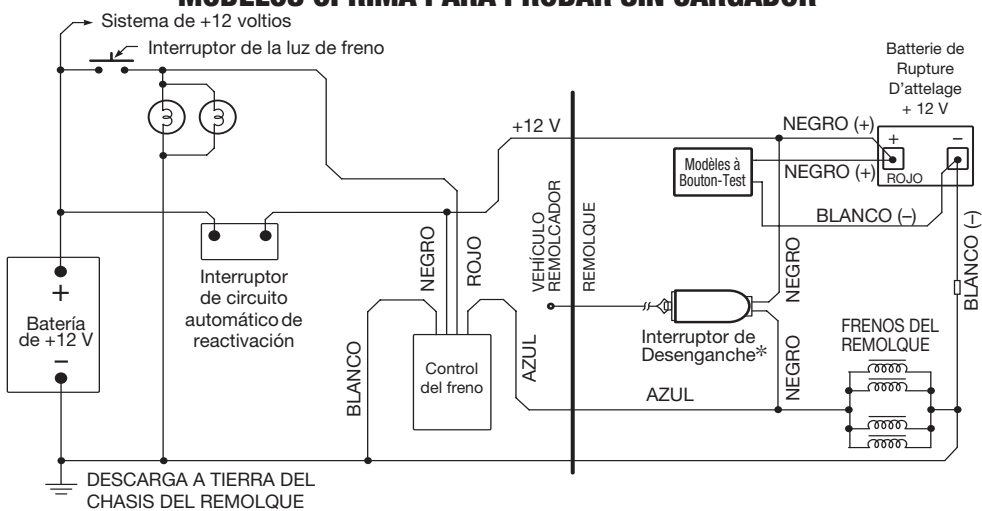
MODELOS OPRIMA PARA PROBAR SIN CARGADOR

Sistema de +12 voltios

Interruptor de la luz de freno

Batterie de Rupture D'attelage + 12 V

+12 V

NEGRO (+)

+

–

Modèles à Bouton-Test

NEGRO (+)

ROJO

BLANCO (–)

BLANCO (–)

VEHÍCULO REMOLCADOR

REMOLQUE

NEGRO

ROJO

NEGRO

+

Batería de +12 V

–

Interruptor de circuito automático de reactivación

Interruptor de Desenganche*

BLANCO

Control del freno

AZUL

NEGRO

FRENOS DEL REMOLQUE

AZUL

DESCARGA A TIERRA DEL CHASIS DEL REMOLQUE